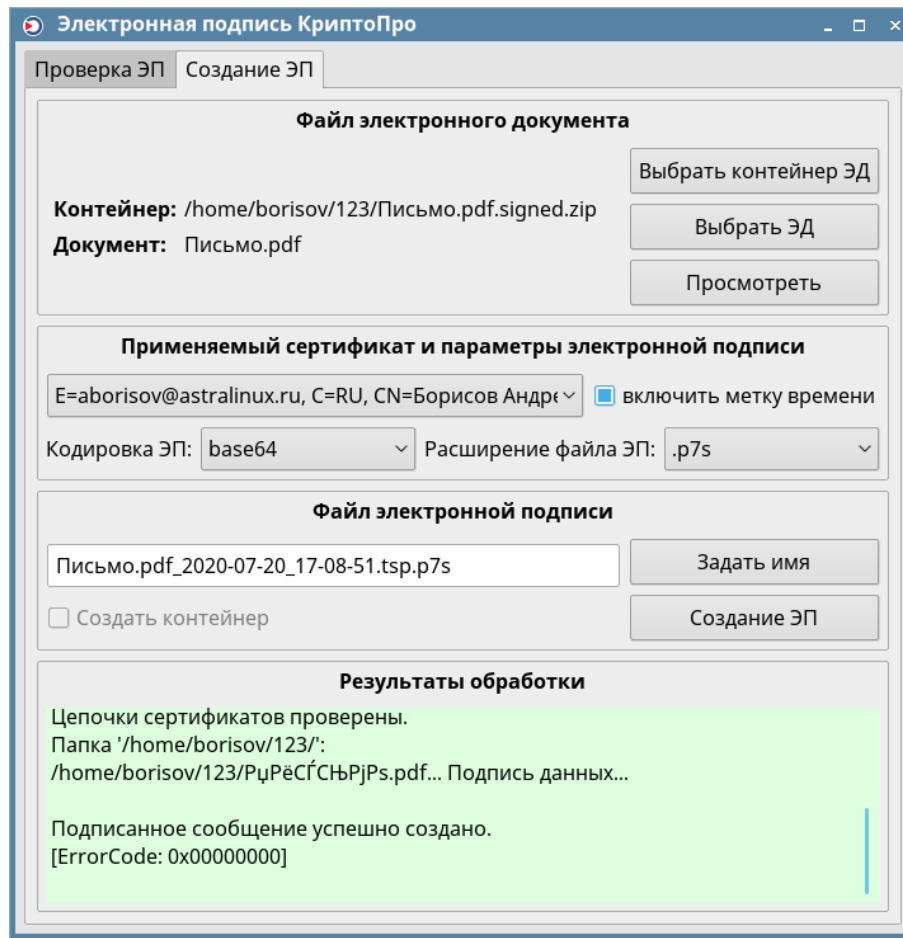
Электронная подпись КриптоПро

Проверка ЭП | Создание ЭП

Файл электронного документа

Выбрать контейнер ЭД

Контейнер: /home/borisov/123/Письмо.pdf.signed.zip

Выбрать ЭД

Документ: Письмо.pdf

Просмотреть

Применяемый сертификат и параметры электронной подписи

E=aborisov@astralinux.ru, C=RU, CN=Борисов Андре

включить метку времени

Кодировка ЭП: base64

Расширение файла ЭП: .p7s

Файл электронной подписи

Письмо.pdf_2020-07-20_17-08-51.tsp.p7s

Задать имя

Создать контейнер

Создание ЭП

Результаты обработки

Цепочки сертификатов проверены.
Папка '/home/borisov/123/':
/home/borisov/123/PџPëCЃCЊPjPs.pdf... Подпись данных...

Подписанное сообщение успешно создано.
[ErrorCode: 0x00000000]